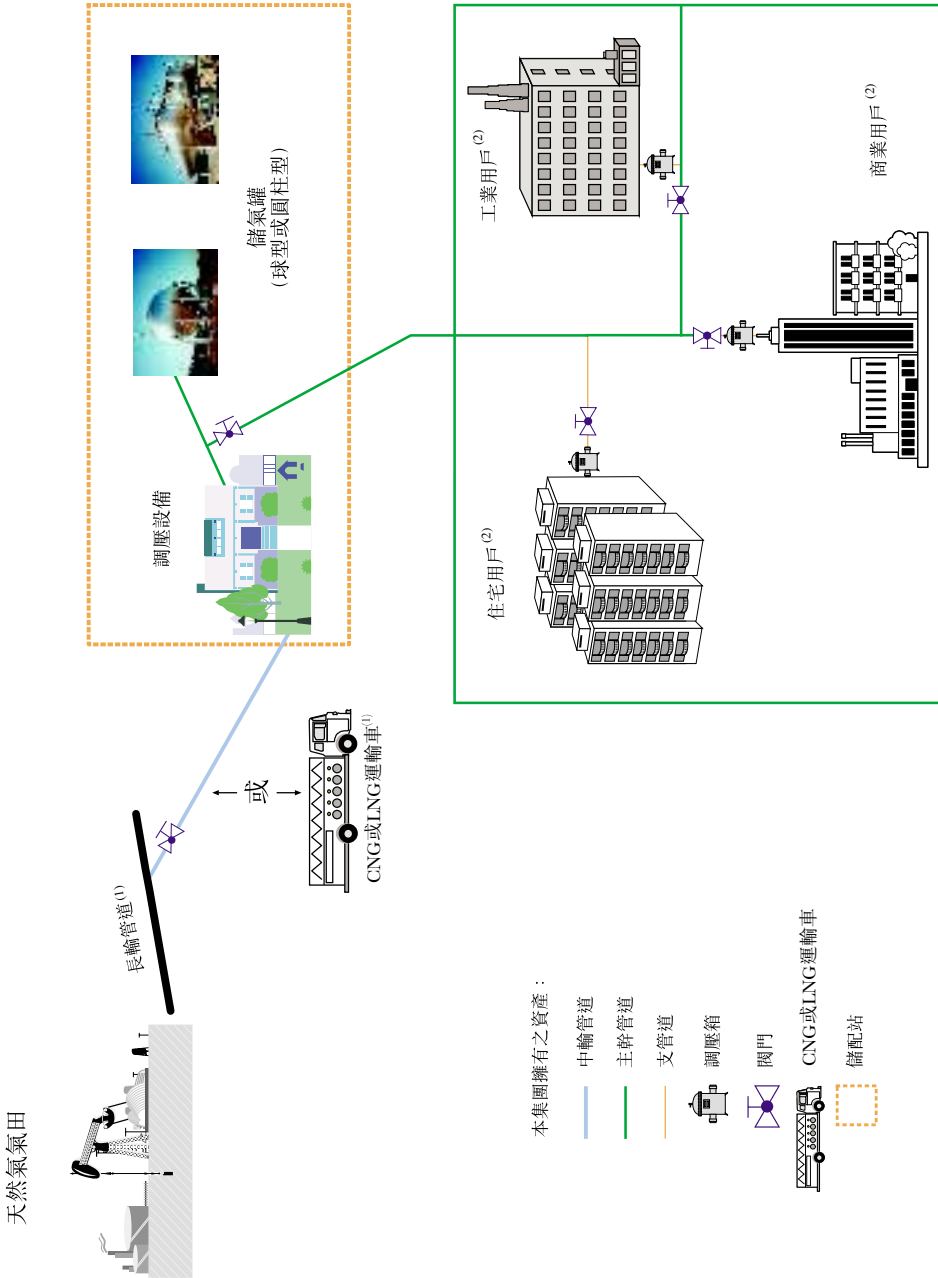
天然氣氣田

長輸管道$^{(1)}$

或

CNG或LNG運輸車$^{(1)}$

調壓設備

儲氣罐
(球型或圓柱型)

住宅用戶$^{(2)}$

工業用戶$^{(2)}$

商業用戶$^{(2)}$

本集團擁有之資產：

中輸管道

主幹管道

支管道

調壓箱

閥門

CNG或LNG運輸車

儲配站